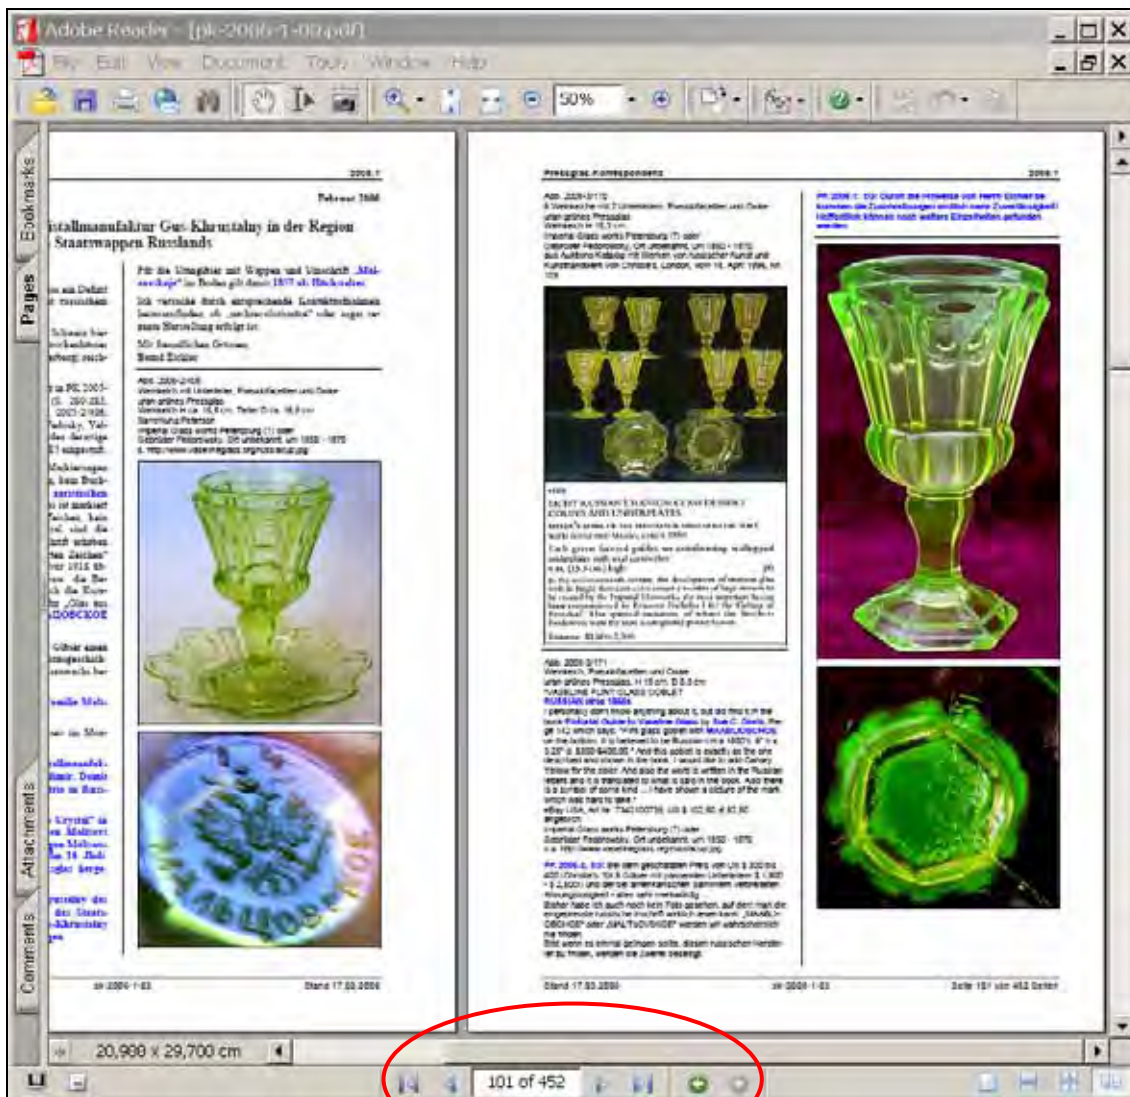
Adobe Reader - [pk-2006-1-00.pdf]

File Edit View Document Tools Window Help

50%

Bookmarks

Pages

Attachments

Comments

2006-1

Februar 2006

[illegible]stallmanufaktur Gus-Khrustalny in der Region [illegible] Staatswappen Russlands

Für die Umgebung mit Wappen und Umschrift „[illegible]" im Boden gilt damit 1857 als Höchstalter.

Ich versuche durch entsprechende Kontaktaufnahmen herauszufinden, ob „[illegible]" oder sogar zur ersten Herstellung erfolgt ist.

Mit freundlichen Grüssen,
Bernd Eichler

Abb. 2006-1/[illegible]
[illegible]

Pressglas-Korrespondenz

2006-1

Abb. 2006-1/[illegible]
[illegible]

Abb. 2006-1/171
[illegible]
VASELINE FLINT GLASS GOBLET
RUSSIAN circa 1860s
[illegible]

PK 2006-1, SG: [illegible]

pk-2006-1-03

Stand 17.03.2006

Stand 17.03.2006

pk-2006-1-03

Seite 101 von 452 Seiten

20,999 x 29,700 cm

101 of 452